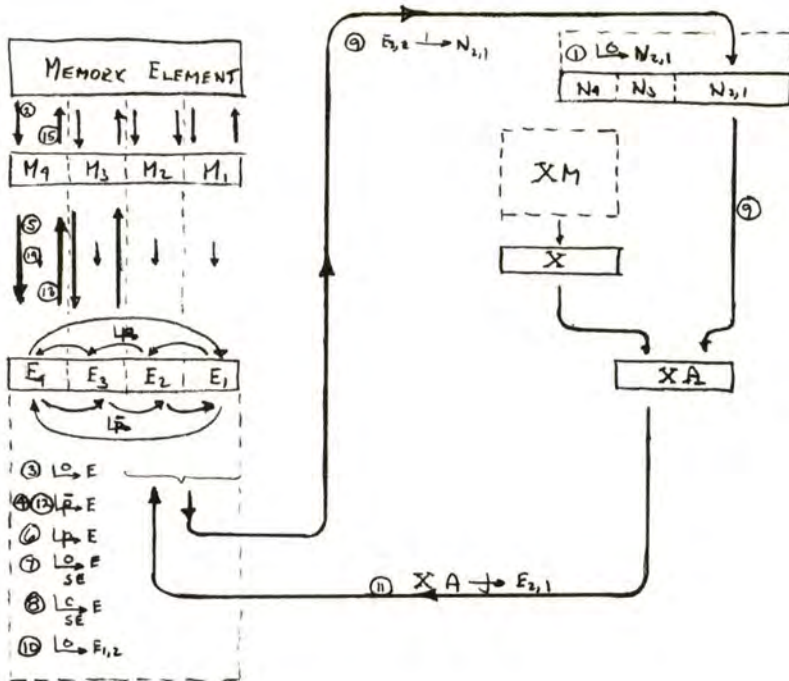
MEMORY ELEMENT

②
⑮

M4 | M3 | M2 | M1

⑤
⑭
⑬

LP

E4 | E3 | E2 | E1

LP̄

③ $\xrightarrow{0}$ E
④⑫ $\xrightarrow{\bar{P}}$ E
⑥ $\xrightarrow{P}$ E
⑦ $\xrightarrow[SE]{0}$ E
⑧ $\xrightarrow[SE]{C}$ E
⑩ $\xrightarrow{0}$ $E_{1,2}$

⑨ $E_{2,1} \rightarrow N_{2,1}$

① $\xrightarrow{0}$ $N_{2,1}$

N4 | N3 | $N_{2,1}$

XM

X

⑨

XA

⑪ XA $\rightarrow$ $E_{2,1}$